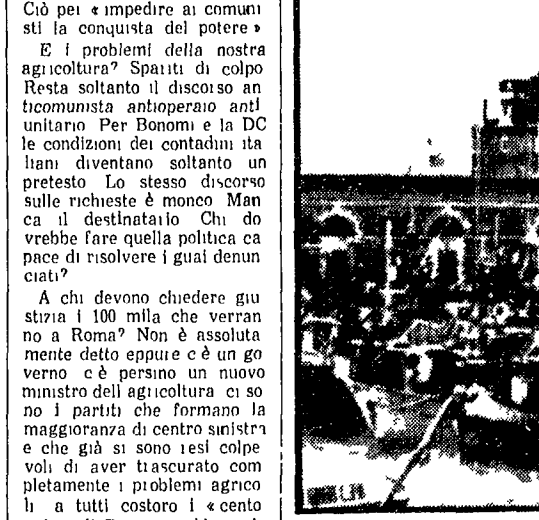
Ciò per « impedire ai comunisti la conquista del potere »

E i problemi della nostra agricoltura? Spariti di colpo. Resta soltanto il discorso anticomunista antioperaio antiunitario. Per Bonomi e la DC le condizioni dei contadini italiani diventano soltanto un pretesto. Lo stesso discorso sulle richieste è monco. Manca il destinatario. Chi dovrebbe fare quella politica capace di risolvere i guai denunciati?

A chi devono chiedere giustizia i 100 mila che verranno a Roma? Non è assolutamente detto eppure c'è un governo, c'è persino un nuovo ministro dell'agricoltura, ci sono i partiti che formano la maggioranza di centro sinistra e che già si sono resi colpevoli di aver trascurato completamente i problemi agricoli a tutti costoro i « cento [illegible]